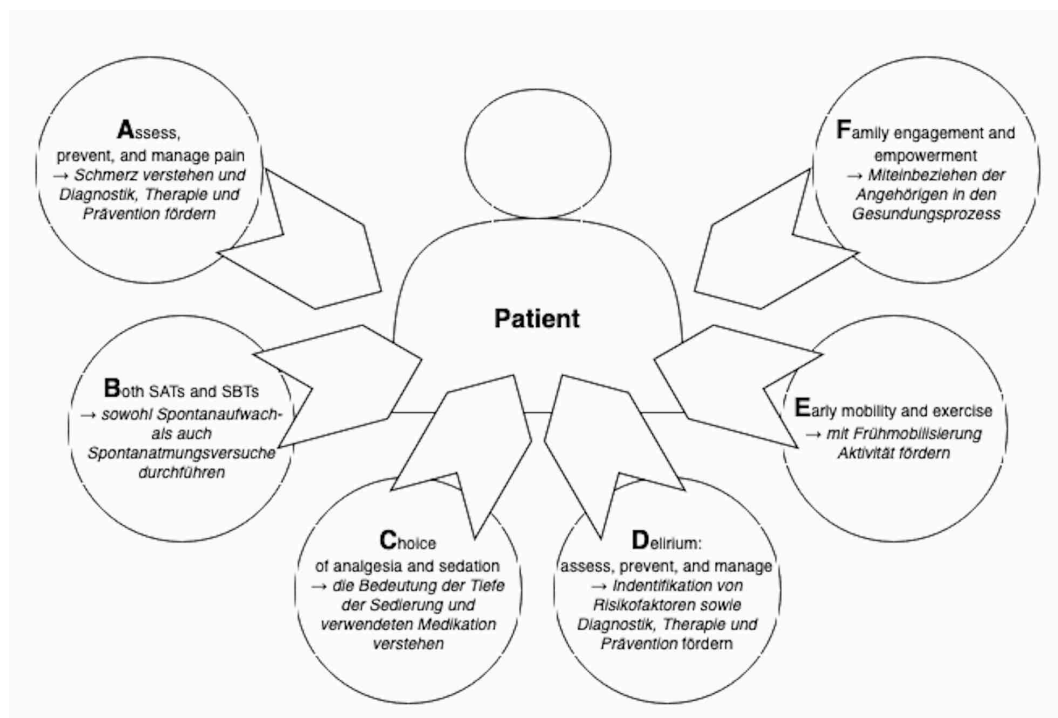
Assess, prevent, and manage pain
→ Schmerz verstehen und Diagnostik, Therapie und Prävention fördern

Family engagement and empowerment
→ Miteinbeziehen der Angehörigen in den Gesundungsprozess

Patient

Both SATs and SBTs
→ sowohl Spontanaufwach- als auch Spontanatmungsversuche durchführen

Early mobility and exercise
→ mit Frühmobilisierung Aktivität fördern

Choice of analgesia and sedation
→ die Bedeutung der Tiefe der Sedierung und verwendeten Medikation verstehen

Delirium: assess, prevent, and manage
→ Indentifikation von Risikofaktoren sowie Diagnostik, Therapie und Prävention fördern